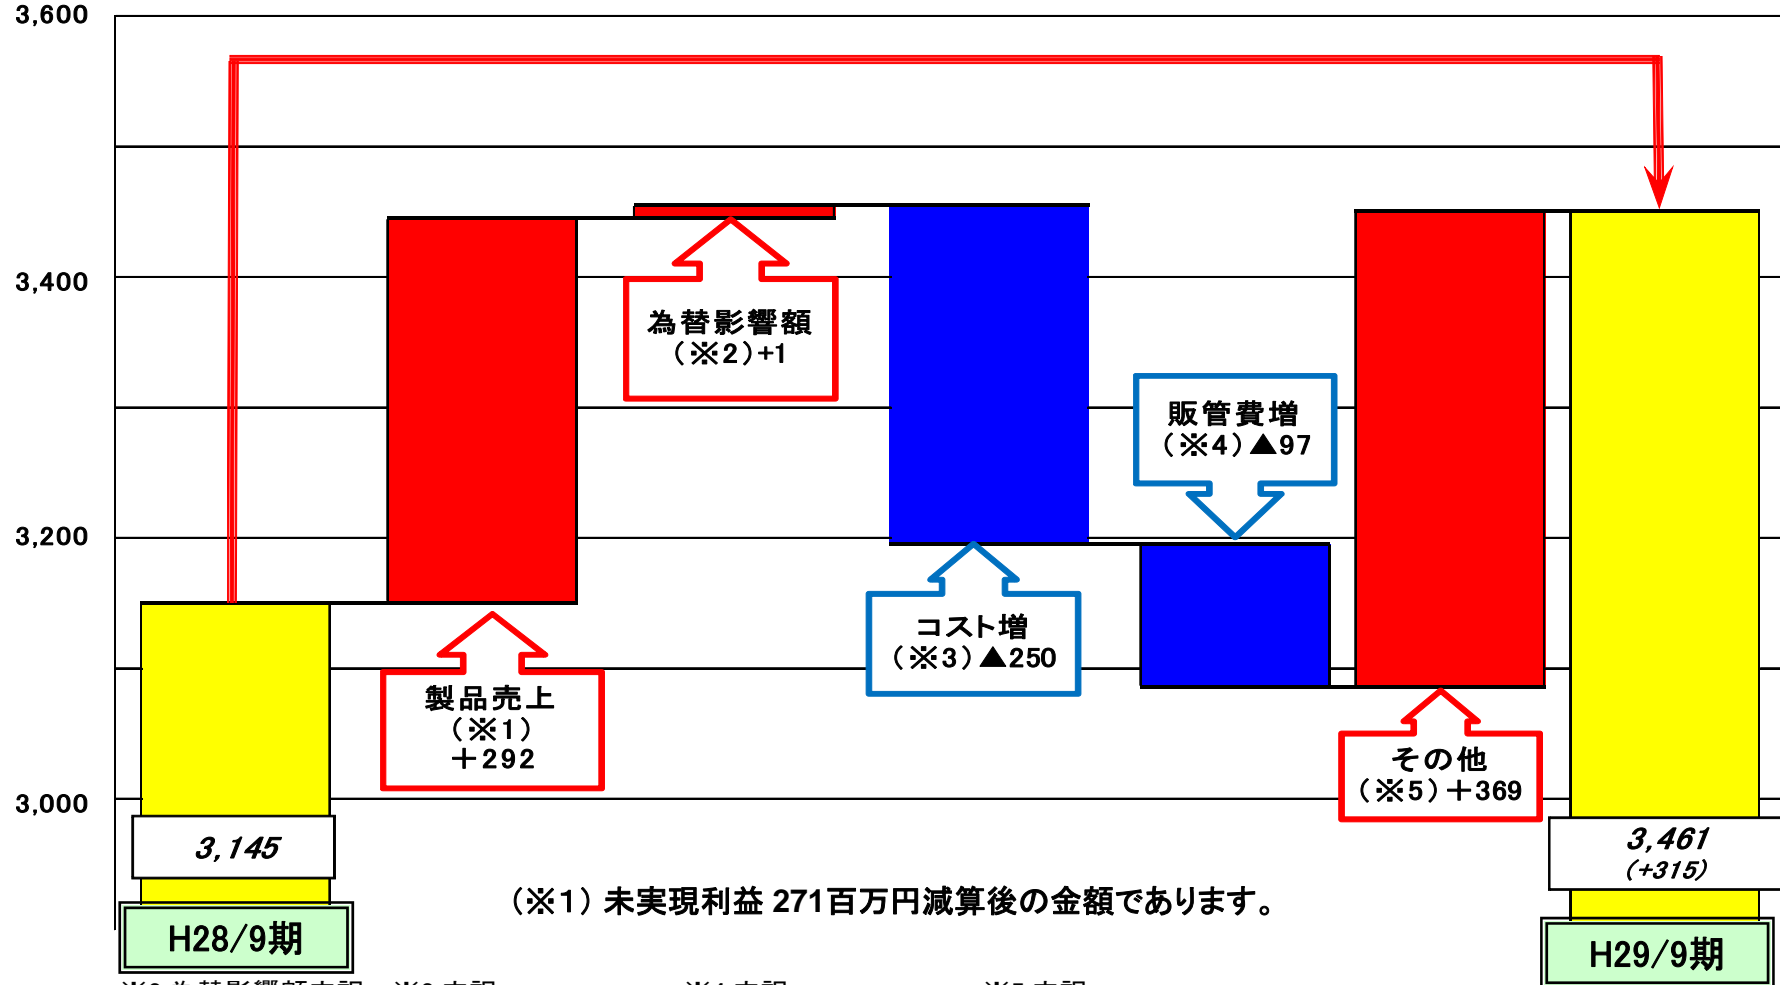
3,600
3,400
3,200
3,000

為替影響額
（※2）+1

販管費増
（※4）▲97

コスト増
（※3）▲250

製品売上
（※1）
＋292

その他
（※5）＋369

3,145

3,461
(+315)

（※1）未実現利益 271百万円減算後の金額であります。

H28/9期

H29/9期

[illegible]